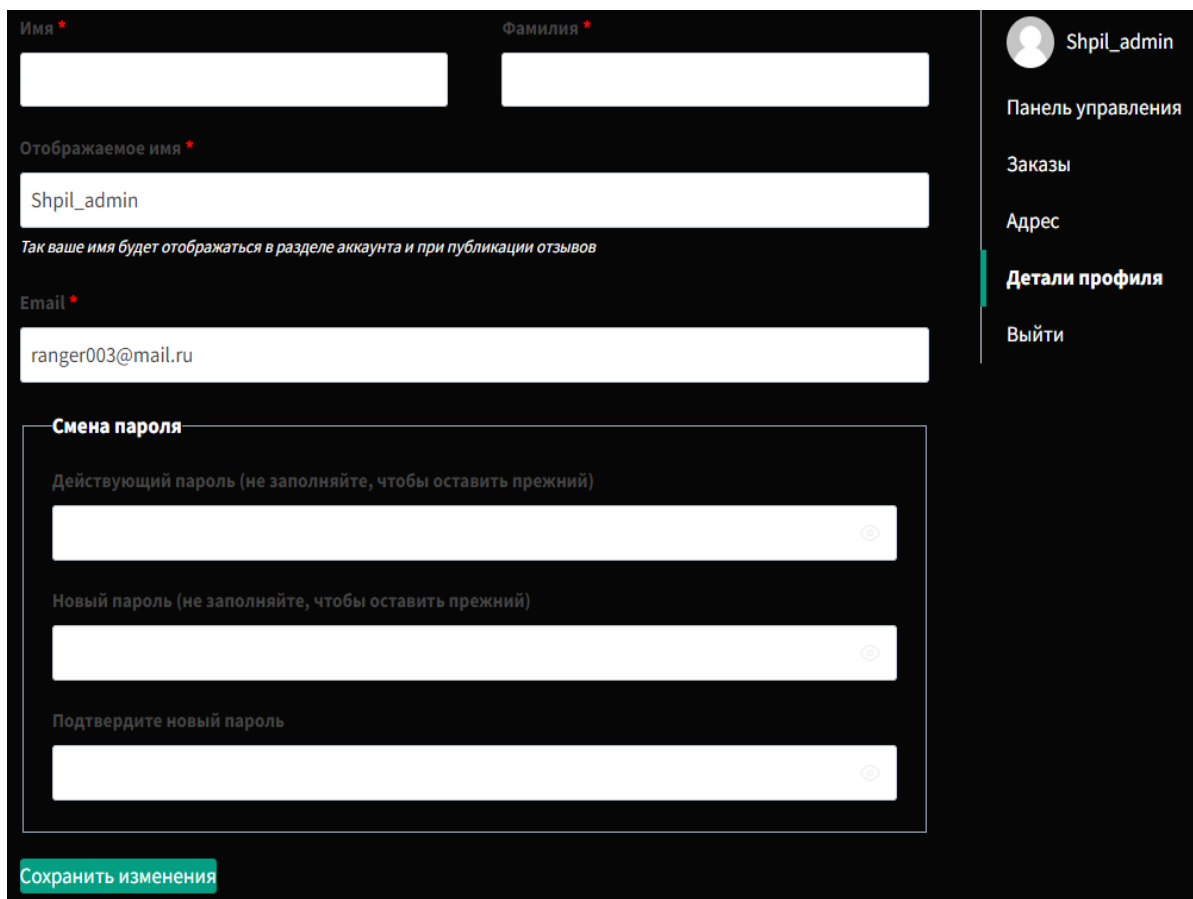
Имя *

Фамилия *

Отображаемое имя *

Shpil_admin

Так ваше имя будет отображаться в разделе аккаунта и при публикации отзывов

Email *

ranger003@mail.ru

Смена пароля

Действующий пароль (не заполняйте, чтобы оставить прежний)

Новый пароль (не заполняйте, чтобы оставить прежний)

Подтвердите новый пароль

Сохранить изменения

Shpil_admin

Панель управления

Заказы

Адрес

Детали профиля

Выйти